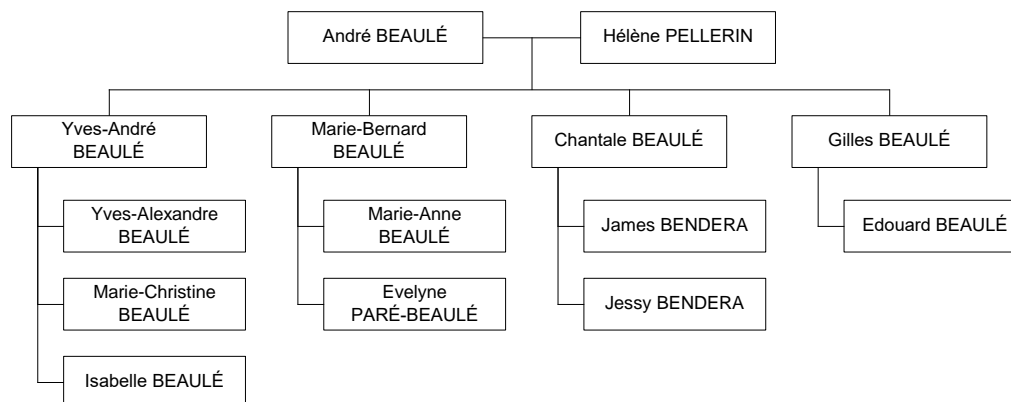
André BEAULÉ
Hélène PELLERIN

Yves-André BEAULÉ
Yves-Alexandre BEAULÉ
Marie-Christine BEAULÉ
Isabelle BEAULÉ

Marie-Bernard BEAULÉ
Marie-Anne BEAULÉ
Evelyne PARÉ-BEAULÉ

Chantale BEAULÉ
James BENDERA
Jessy BENDERA

Gilles BEAULÉ
Edouard BEAULÉ